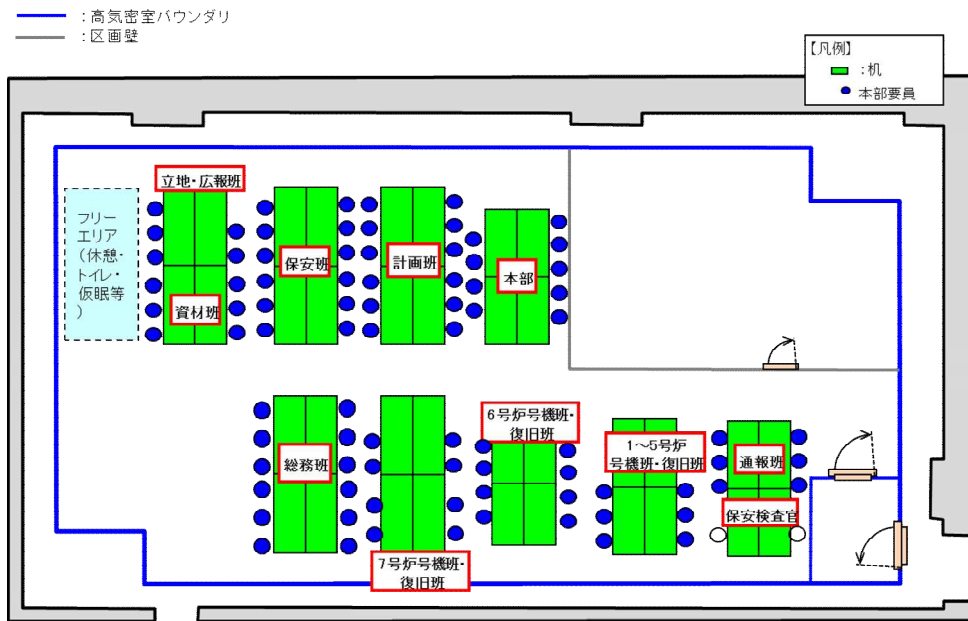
：高気密室バウンダリ
：区画壁

【凡例】
：机
本部要員

立地・広報班
資材班
保安班
計画班
本部
フリーエリア（休憩・トイレ・仮眠等）
6号炉号機班・復旧班
1～5号炉号機班・復旧班
総務班
通報班
保安検査官
7号炉号機班・復旧班